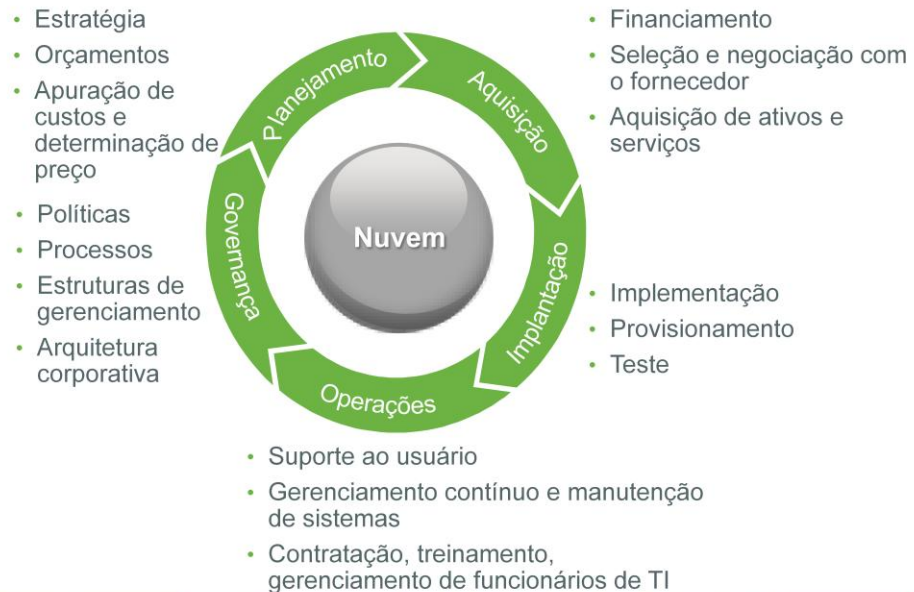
• Estratégia
• Orçamentos
• Apuração de custos e determinação de preço

• Financiamento
• Seleção e negociação com o fornecedor
• Aquisição de ativos e serviços

Planejamento
Aquisição
Governança
Nuvem
Implantação
Operações

• Políticas
• Processos
• Estruturas de gerenciamento
• Arquitetura corporativa

• Implementação
• Provisionamento
• Teste

• Suporte ao usuário
• Gerenciamento contínuo e manutenção de sistemas
• Contratação, treinamento, gerenciamento de funcionários de TI